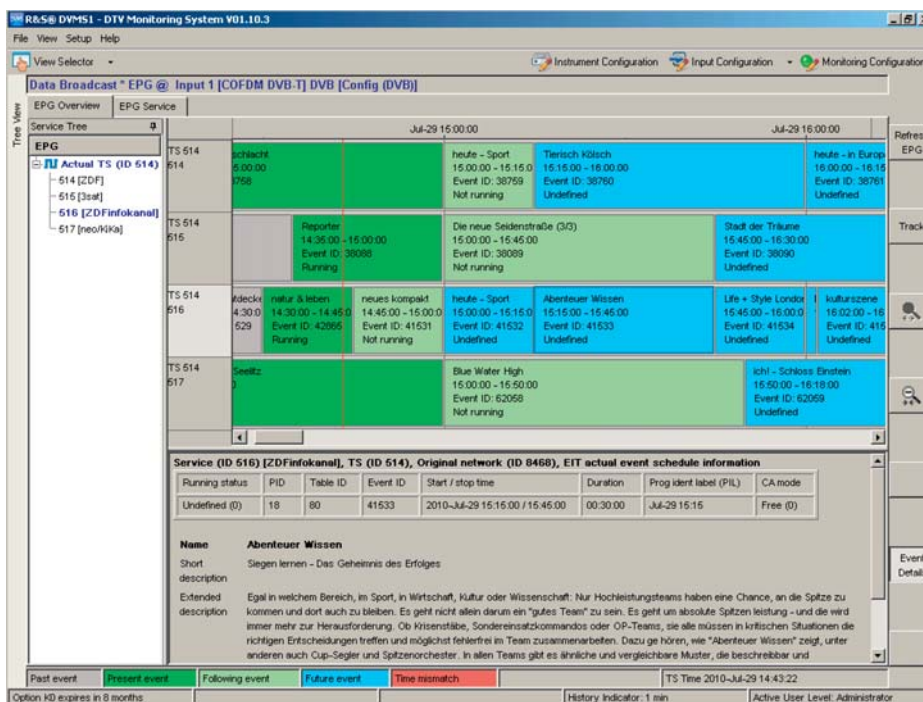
R&S® DVMS1 - DTV Monitoring System V01.10.3

File View Setup Help

View Selector

Instrument Configuration Input Configuration Monitoring Configuration

Data Broadcast * EPG @ Input 1 [COFDM DVB-T] DVB [Config (DVB)]

Tree View

EPG Overview EPG Service

Service Tree

EPG

Actual TS (ID 514)
514 [ZDF]
515 [3sat]
516 [ZDFinfokanal]
517 [neo/KiKa]

Jul-29 15:00:00 Jul-29 16:00:00

Refresh EPG

Track

TS 514 514
schlacht 5:00:00 1758
heute - Sport 15:00:00 - 15:15:0 Event ID: 38759 Not running
Tierisch Kölsch 15:15:00 - 16:00:00 Event ID: 38760 Undefined
heute - in Europ 16:00:00 - 16:15 Event ID: 38761 Undefined

TS 514 515
Reporter 14:35:00 - 15:00:00 Event ID: 38088 Running
Die neue Seidenstraße (3/3) 15:00:00 - 15:45:00 Event ID: 38089 Not running
Stadt der Träume 15:45:00 - 16:30:00 Event ID: 38090 Undefined

TS 514 516
tdecke 14:30:0 529
natur & leben 14:30:00 - 14:45:0 Event ID: 42865 Running
neues kompakt 14:45:00 - 15:00:0 Event ID: 41531 Not running
heute - Sport 15:00:00 - 15:15:0 Event ID: 41532 Undefined
Abenteuer Wissen 15:15:00 - 15:45:00 Event ID: 41533 Undefined
Life + Style London 15:45:00 - 16:00:0 Event ID: 41534 Undefined
kulturszene 16:02:00 - 16 Event ID: 415 Undefined

TS 514 517
Seelitz
Blue Water High 15:00:00 - 15:50:00 Event ID: 62058 Not running
ich! - Schloss Einstein 15:50:00 - 16:18:00 Event ID: 62059 Undefined

Service (ID 516) [ZDFinfokanal], TS (ID 514), Original network (ID 8468), EIT actual event schedule information

| Running status | PID | Table ID | Event ID | Start / stop time | Duration | Prog ident label (PIL) | CA mode |
|---|---|---|---|---|---|---|---|
| Undefined (0) | 18 | 80 | 41533 | 2010-Jul-29 15:15:00 / 15:45:00 | 00:30:00 | Jul-29 15:15 | Free (0) |

Name Abenteuer Wissen

Short description Siegen lernen - Das Geheimnis des Erfolges

Extended description Egal in welchem Bereich, im Sport, in Wirtschaft, Kultur oder Wissenschaft: Nur Hochleistungsteams haben eine Chance, an die Spitze zu kommen und dort auch zu bleiben. Es geht nicht allein darum ein "gutes Team" zu sein. Es geht um absolute Spitzen leistung - und die wird immer mehr zur Herausforderung. Ob Krisenstäbe, Sondereinsatzkommandos oder OP-Teams, sie alle müssen in kritischen Situationen die richtigen Entscheidungen treffen und möglichst fehlerfrei im Team zusammenarbeiten. Dazu ge hören, wie "Abenteuer Wissen" zeigt, unter anderen auch Cup-Segler und Spitzenorchester. In allen Teams gibt es ähnliche und vergleichbare Muster, die beschreibbar und

Event Details

Past event Present event Following event Future event Time mismatch TS Time 2010-Jul-29 14:43:22

Option K0 expires in 8 months History Indicator: 1 min Active User Level: Administrator